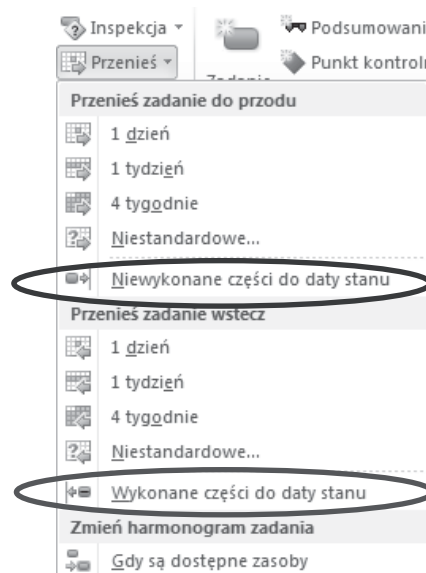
Inspekcja ▾
Przenieś ▾
Zadanie
Podsumowani
Punkt kontroln

Przenieś zadanie do przodu
1 dzień
1 tydzień
4 tygodnie
Niestandardowe...
Niewykonane części do daty stanu

Przenieś zadanie wstecz
1 dzień
1 tydzień
4 tygodnie
Niestandardowe...
Wykonane części do daty stanu

Zmień harmonogram zadania
Gdy są dostępne zasoby